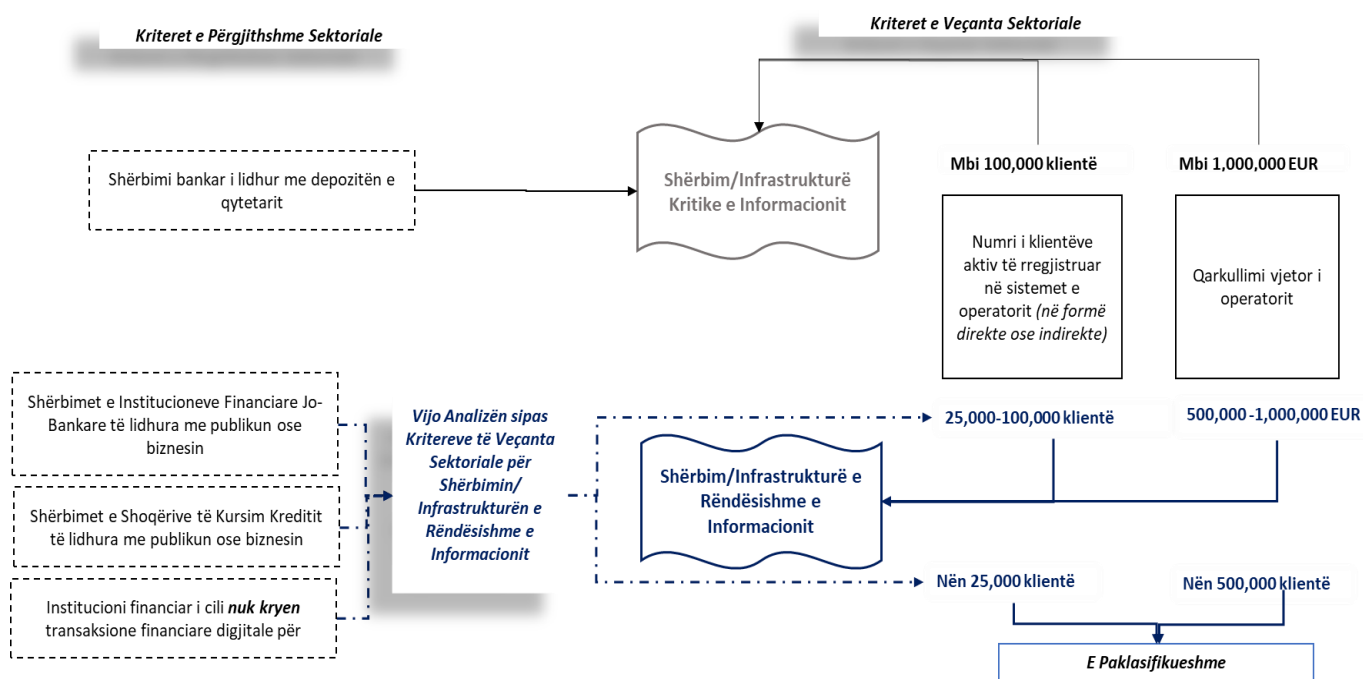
Kriteret e Përgjithshme Sektoriale

Kriteret e Veçanta Sektoriale

Shërbimi bankar i lidhur me depozitën e qytetarit

Shërbim/Infrastrukturë Kritike e Informacionit

Mbi 100,000 klientë

Mbi 1,000,000 EUR

Numri i klientëve aktiv të rregjistruar në sistemet e operatorit (në formë direkte ose indirekte)

Qarkullimi vjetor i operatorit

Shërbimet e Institucioneve Financiare Jo-Bankare të lidhura me publikun ose biznesin

Shërbimet e Shoqërive të Kursim Kreditit të lidhura me publikun ose biznesin

Institucioni financiar i cili nuk kryen transaksione financiare digjitale për

Vijo Analizën sipas Kritereve të Veçanta Sektoriale për Shërbimin/ Infrastrukturën e Rëndësishme e Informacionit

25,000-100,000 klientë

500,000-1,000,000 EUR

Shërbim/Infrastrukturë e Rëndësishme e Informacionit

Nën 25,000 klientë

Nën 500,000 klientë

E Paklasifikueshme